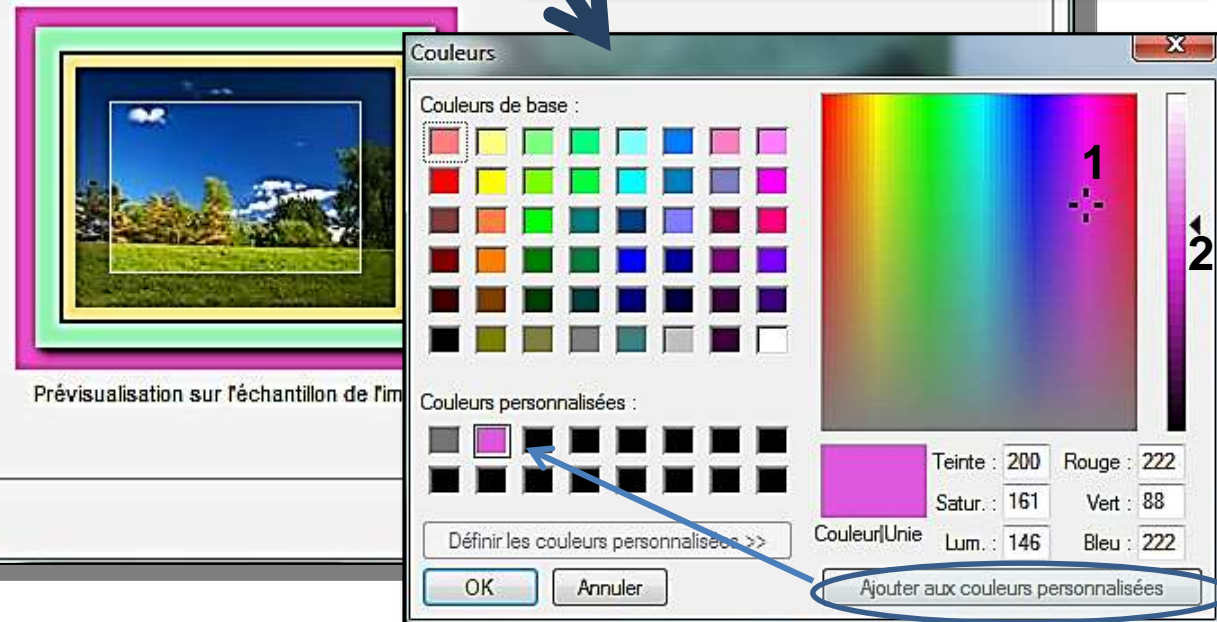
Prévisualisation sur l'échantillon de l'im

Couleurs

Couleurs de base :

Couleurs personnalisées :

Définir les couleurs personnalisées >>

OK

Annuler

1

2

Couleur|Unie

Teinte : 200

Satur. : 161

Lum. : 146

Rouge : 222

Vert : 88

Bleu : 222

Ajouter aux couleurs personnalisées